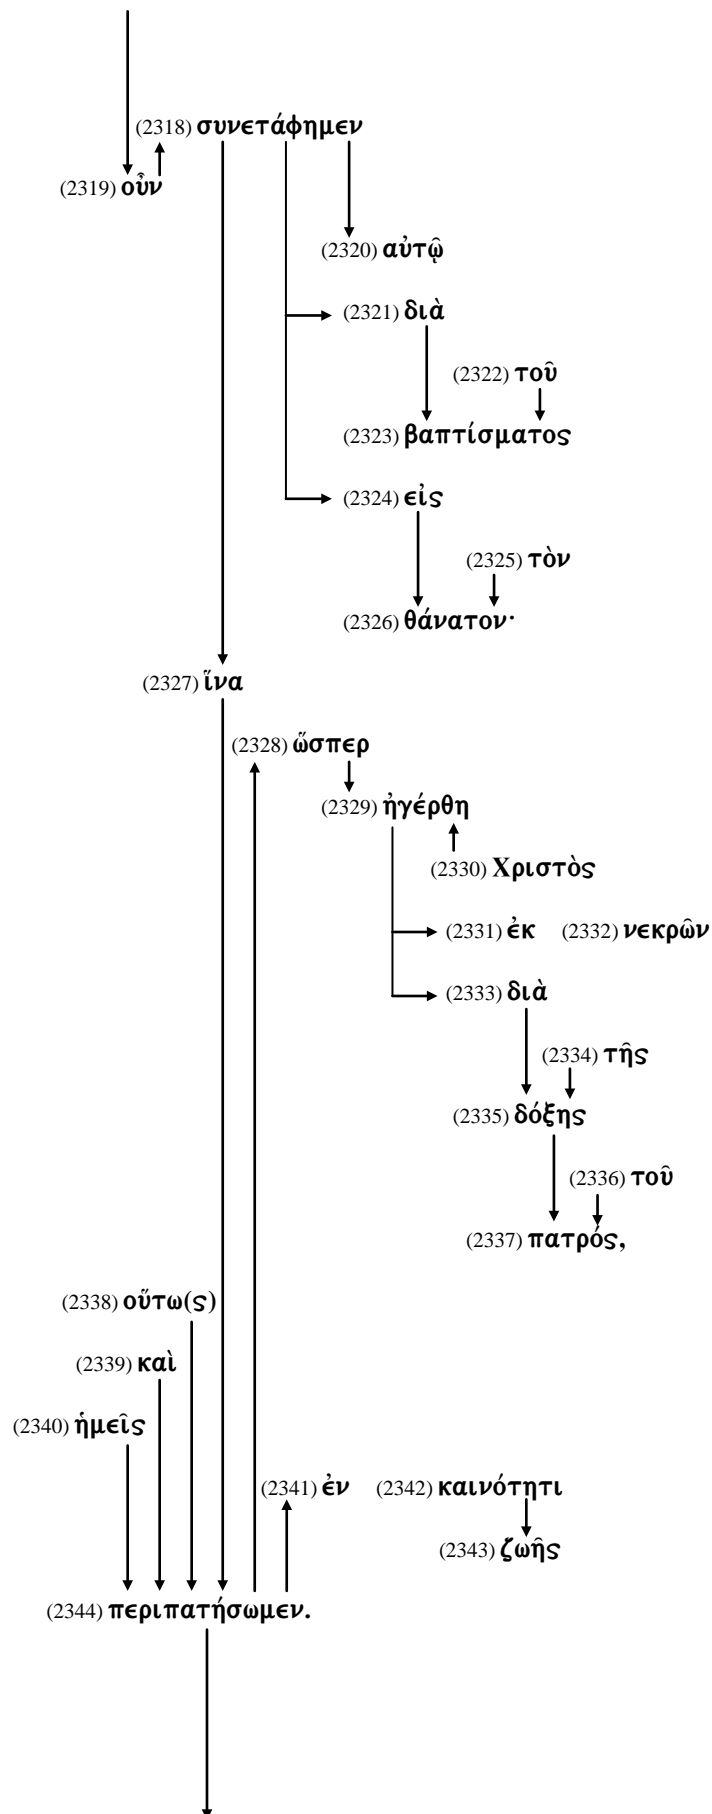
(2318) συνετάφημεν
(2319) οὖν
(2320) αὐτῷ
(2321) διὰ
(2322) τοῦ
(2323) βαπτίσματος
(2324) εἰς
(2325) τὸν
(2326) θάνατον·
(2327) ἵνα
(2328) ὥσπερ
(2329) ἠγέρθη
(2330) Χριστὸς
(2331) ἐκ (2332) νεκρῶν
(2333) διὰ
(2334) τῆς
(2335) δόξης
(2336) τοῦ
(2337) πατρός,
(2338) οὕτω(ς)
(2339) καὶ
(2340) ἡμεῖς
(2341) ἐν (2342) καινότητι
(2343) ζωῆς
(2344) περιπατήσωμεν.